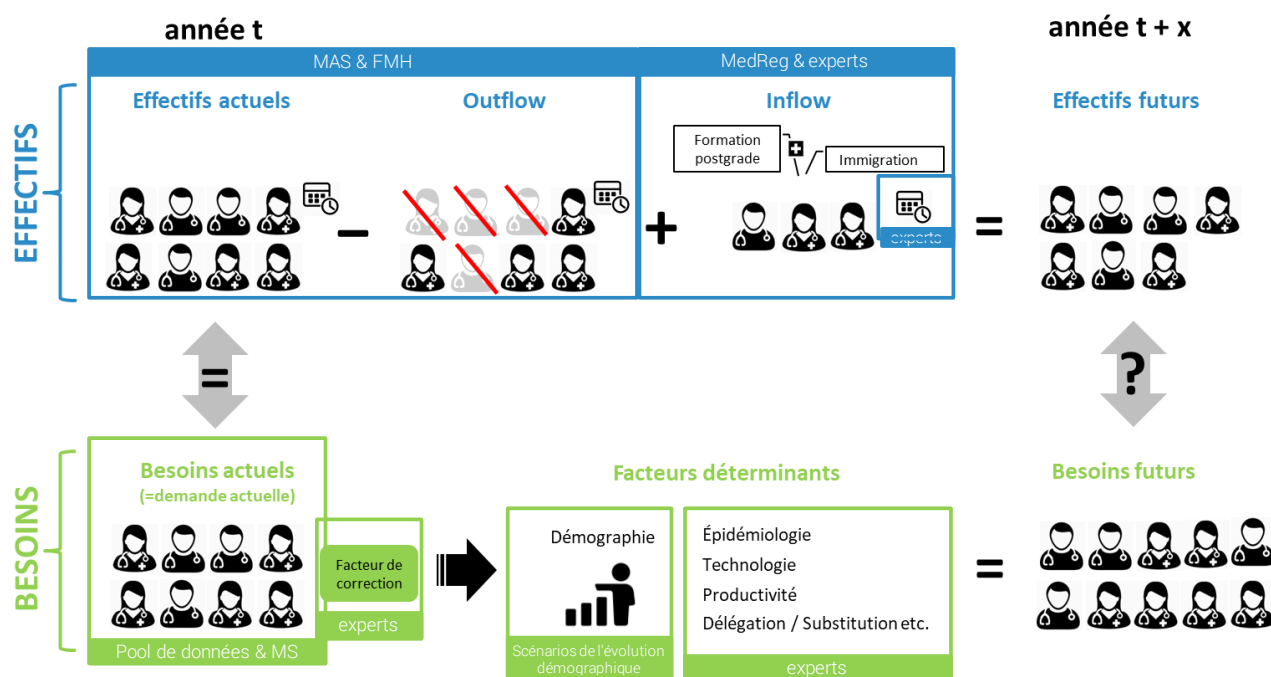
année t

année t + x

EFFECTIFS

MAS & FMH

Effectifs actuels

Outflow

MedReg & experts

Inflow

Formation postgrade

Immigration

experts

Effectifs futurs

–

+

=

=

?

BESOINS

Besoins actuels
(=demande actuelle)

Facteur de correction

experts

Pool de données & MS

Facteurs déterminants

Démographie

Scénarios de l'évolution démographique

Épidémiologie
Technologie
Productivité
Délégation / Substitution etc.

experts

Besoins futurs

=